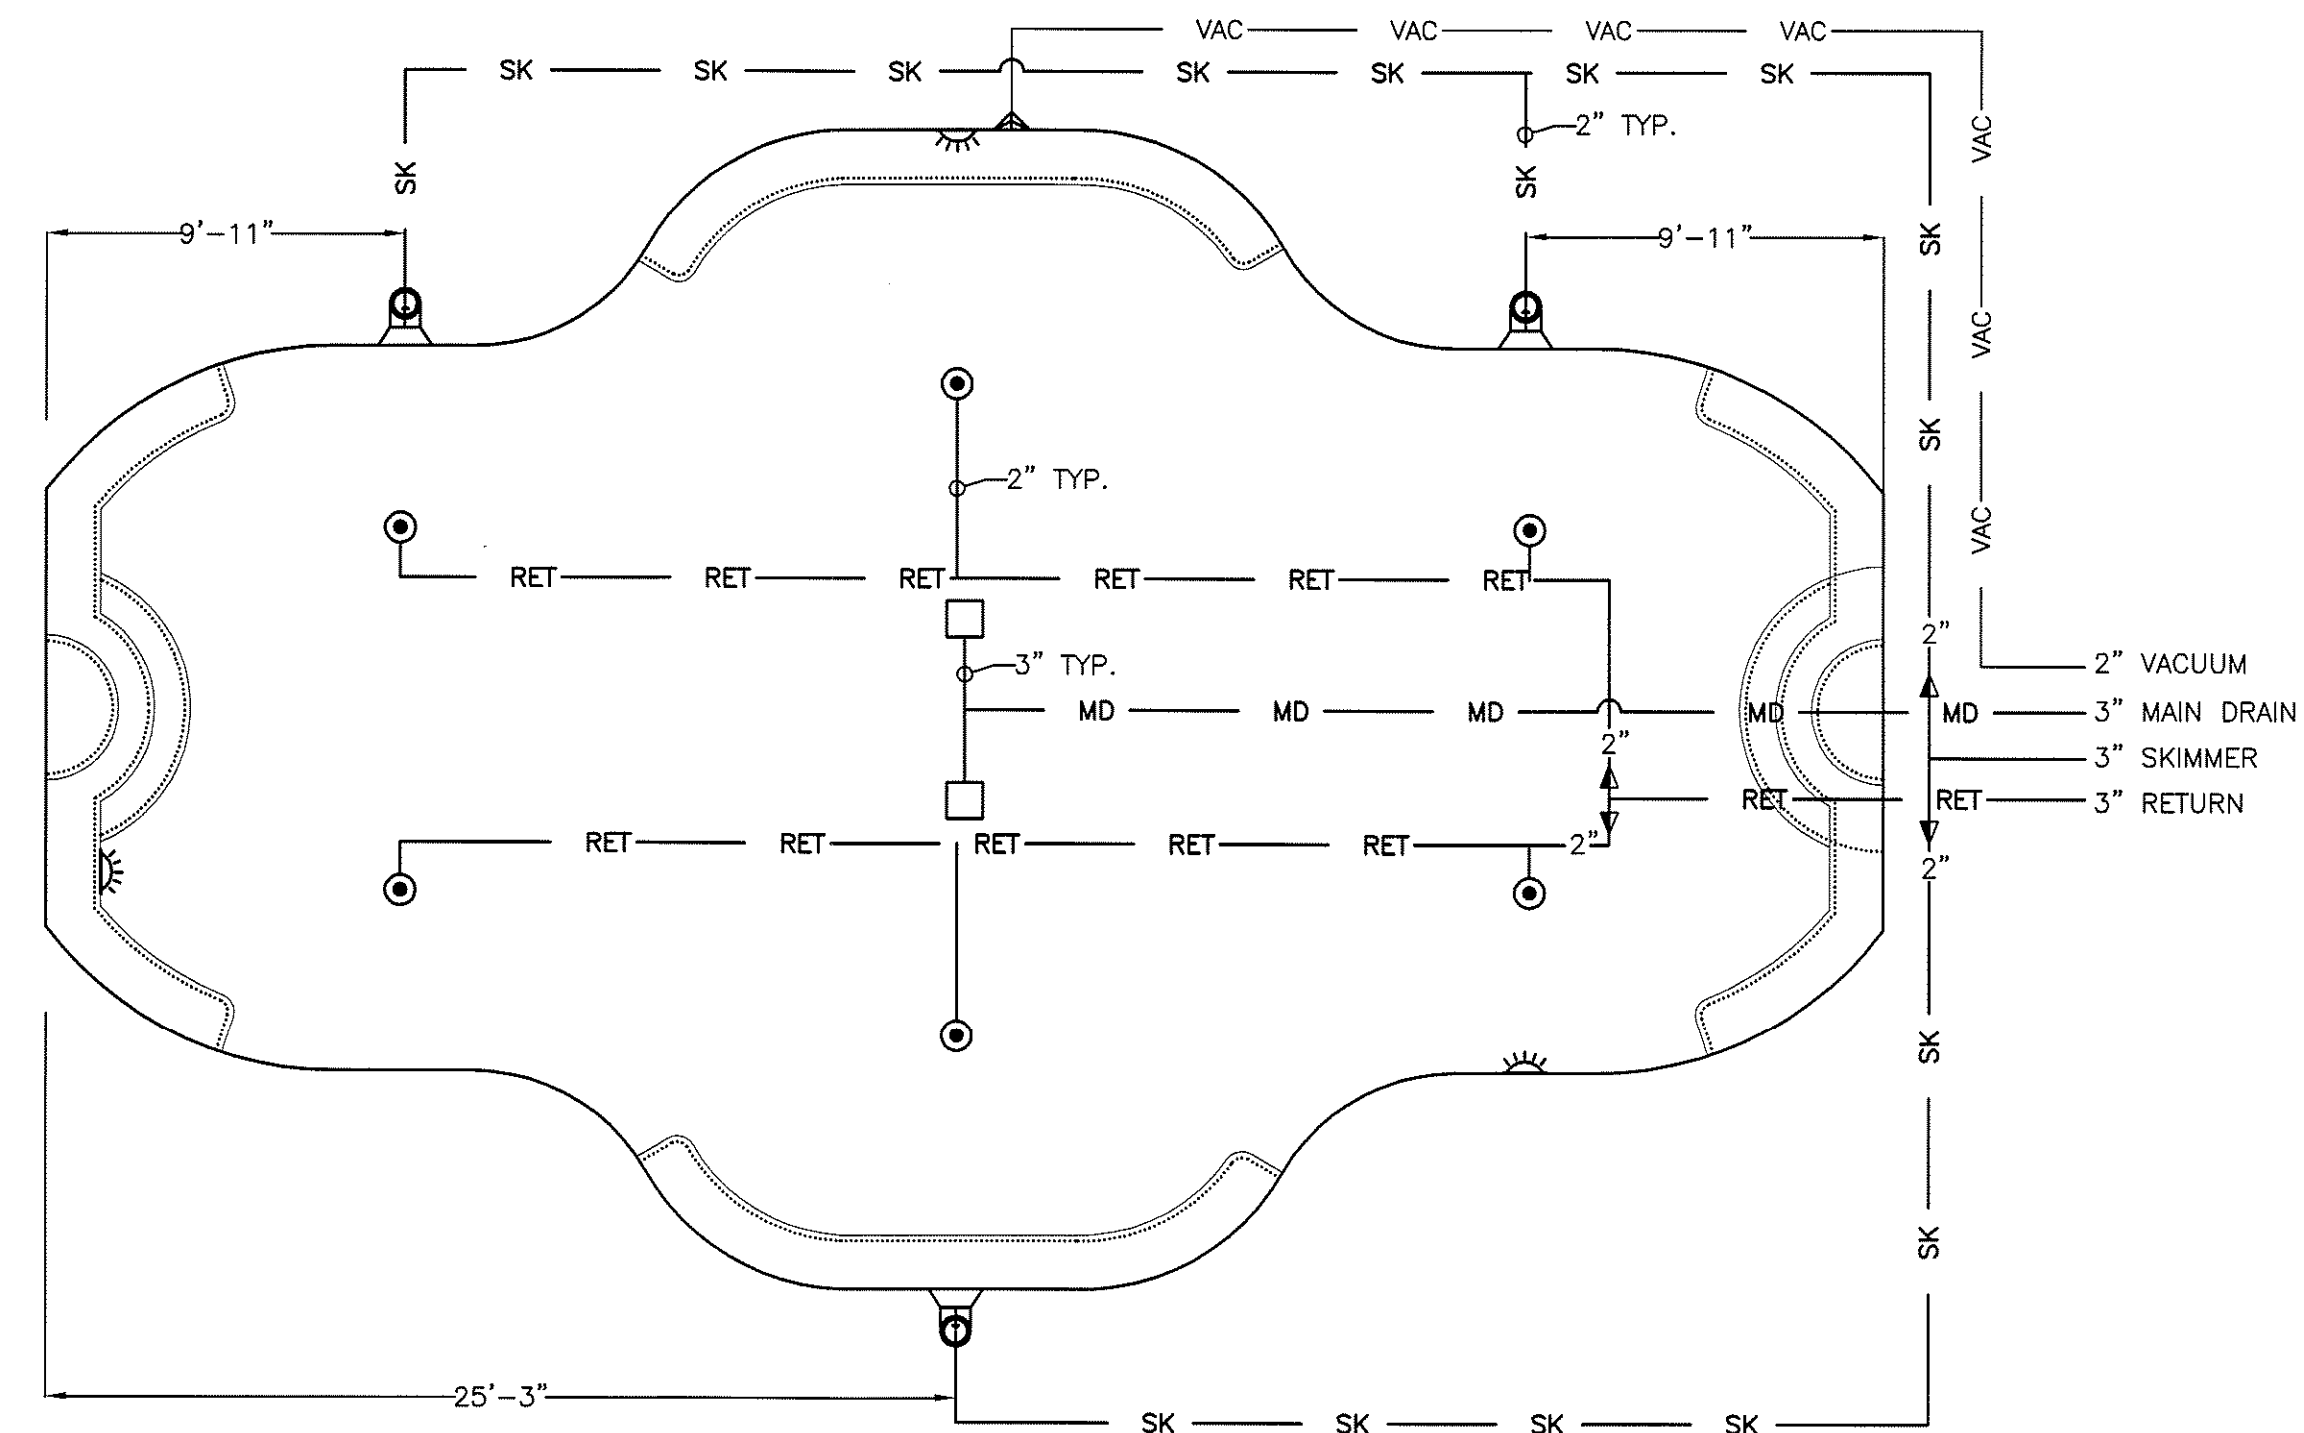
VAC VAC VAC VAC

SK SK SK SK SK SK SK

2" TYP.

SK SK

9'-11" 9'-11"

VAC

SK

VAC

SK

VAC

2" TYP.

RET RET RET RET RET RET

3" TYP.

2"

2" VACUUM

MD MD MD MD MD 3" MAIN DRAIN

2"

3" SKIMMER

RET RET 3" RETURN

RET RET RET RET RET 2"

2"

SK

SK

25'-3"

SK SK SK SK